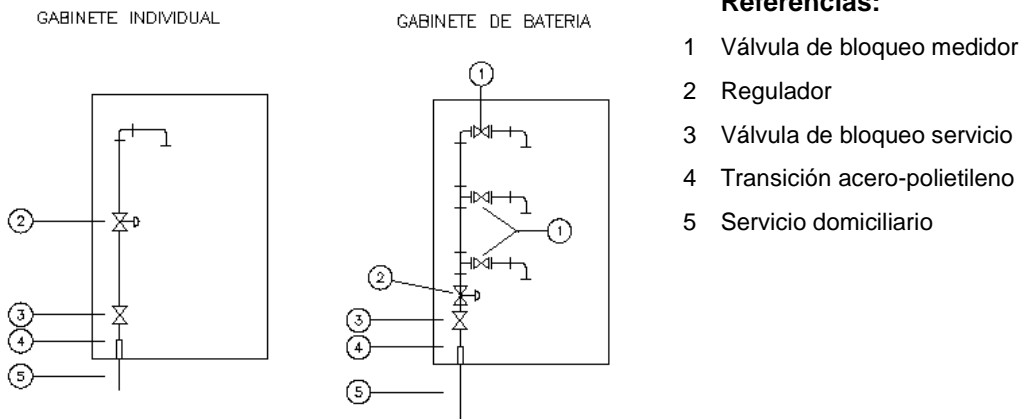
GABINETE INDIVIDUAL

2

3

4

5

GABINETE DE BATERIA

1

1

2

3

4

5

Referencias:

1 Válvula de bloqueo medidor

2 Regulador

3 Válvula de bloqueo servicio

4 Transición acero-polietileno

5 Servicio domiciliario